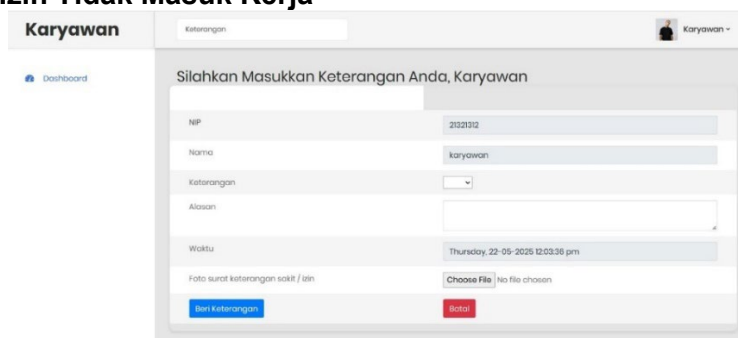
Izin Tidak Masuk Kerja

Karyawan

Keterangan

Karyawan

Dashboard

Silahkan Masukkan Keterangan Anda, Karyawan

| | |
|---|---|
| NIP | 21321312 |
| Nama | karyawan |
| Keterangan | |
| Alasan | |
| Waktu | Thursday, 22-05-2025 12:03:38 pm |
| Foto surat keterangan sakit / izin | Choose File No file chosen |
| Beri Keterangan | Batal |